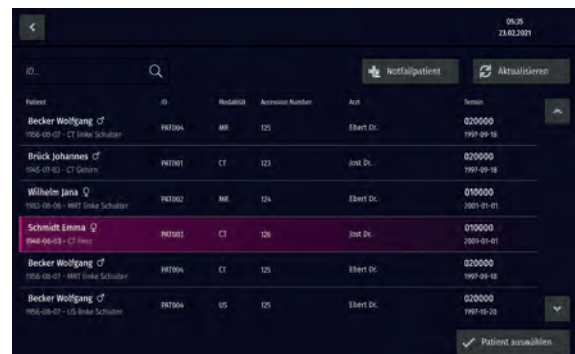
05:35
23.02.2021

ID...

Notfallpatient

Aktualisieren

| Patient | ID | Modalität | Accession Number | Arzt | Termin |
|---|---|---|---|---|---|
| Becker Wolfgang ♂ 1956-08-07 · CT linke Schulter | PAT004 | MR | 125 | Ebert Dr. | 020000 1997-09-18 |
| Brück Johannes ♂ 1945-07-03 · CT Gehirn | PAT001 | CT | 123 | Jost Dr. | 020000 1997-09-18 |
| Wilhelm Jana ♀ 1982-08-06 · MRT linke Schulter | PAT002 | MR | 124 | Ebert Dr. | 010000 2001-01-01 |
| Schmidt Emma ♀ 1948-06-03 · CT Herz | PAT003 | CT | 126 | Jost Dr. | 010000 2001-01-01 |
| Becker Wolfgang ♂ 1956-08-07 · MRT linke Schulter | PAT004 | CT | 125 | Ebert Dr. | 020000 1997-09-18 |
| Becker Wolfgang ♂ 1956-08-07 · US linke Schulter | PAT004 | US | 125 | Ebert Dr. | 020000 1997-10-20 |

Patient auswählen